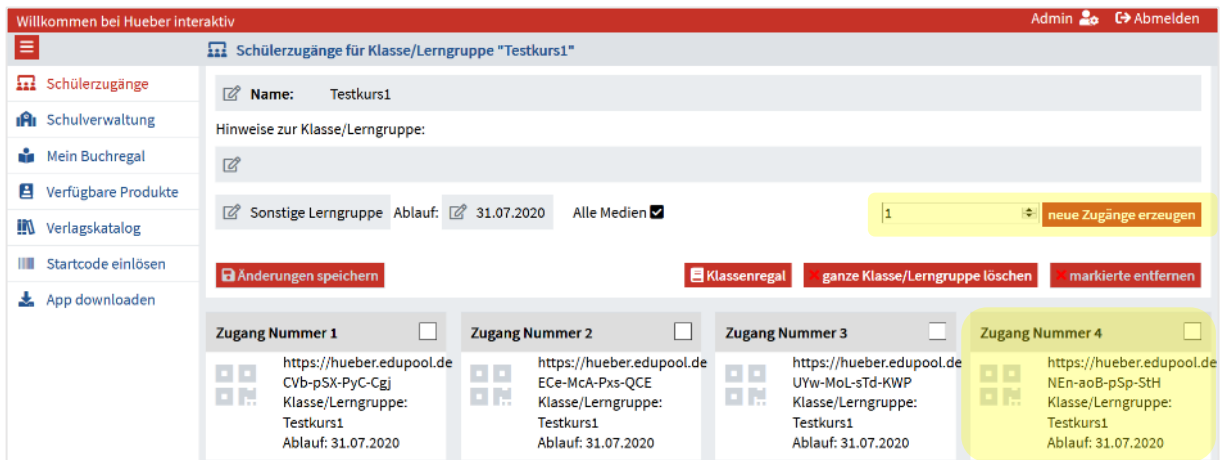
Willkommen bei Hueber interaktiv

Admin Abmelden

Schülerzugänge für Klasse/Lerngruppe "Testkurs1"

Schülerzugänge
Schulverwaltung
Mein Buchregal
Verfügbare Produkte
Verlagskatalog
Startcode einlösen
App downloaden

Name: Testkurs1

Hinweise zur Klasse/Lerngruppe:

Sonstige Lerngruppe Ablauf: 31.07.2020 Alle Medien

1 neue Zugänge erzeugen

Änderungen speichern

Klassenregal ganze Klasse/Lerngruppe löschen markierte entfernen

Zugang Nummer 1
https://hueber.edupool.de
CVb-pSX-PyC-Cgj
Klasse/Lerngruppe:
Testkurs1
Ablauf: 31.07.2020

Zugang Nummer 2
https://hueber.edupool.de
ECe-McA-Pxs-QCE
Klasse/Lerngruppe:
Testkurs1
Ablauf: 31.07.2020

Zugang Nummer 3
https://hueber.edupool.de
UYw-MoL-sTd-KWP
Klasse/Lerngruppe:
Testkurs1
Ablauf: 31.07.2020

Zugang Nummer 4
https://hueber.edupool.de
NEn-aoB-pSp-StH
Klasse/Lerngruppe:
Testkurs1
Ablauf: 31.07.2020